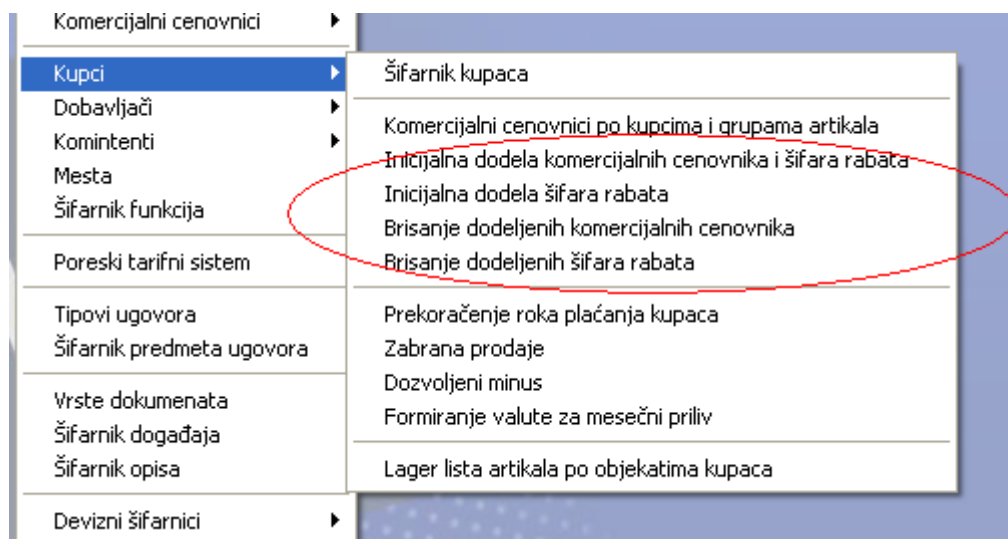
Komercijalni cenovnici
Kupci
Dobavljači
Komintenti
Mesta
Šifarnik funkcija
Poreski tarifni sistem
Tipovi ugovora
Šifarnik predmeta ugovora
Vrste dokumenata
Šifarnik događaja
Šifarnik opisa
Devizni šifarnici

Šifarnik kupaca
Komercijalni cenovnici po kupcima i grupama artikala
Inicijalna dodela komercijalnih cenovnika i šifara rabata
Inicijalna dodela šifara rabata
Brisanje dodeljenih komercijalnih cenovnika
Brisanje dodeljenih šifara rabata
Prekoračenje roka plaćanja kupaca
Zabrana prodaje
Dozvoljeni minus
Formiranje valute za mesečni priliv
Lager lista artikala po objekatima kupaca